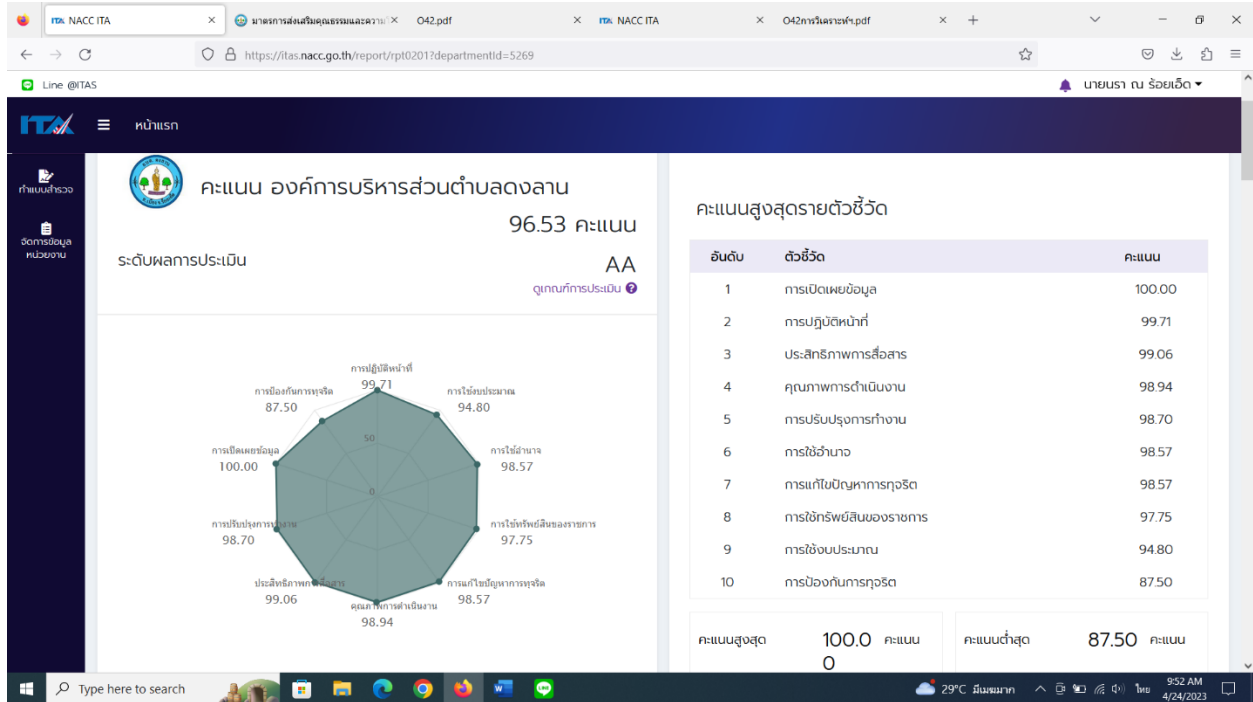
ITA NACC ITA | มาตรการส่งเสริมคุณธรรมและความ | O42.pdf | ITA NACC ITA | O42การวิเคราะห์ฯ.pdf

https://itas.nacc.go.th/report/rpt0201?departmentId=5269

Line @ITAS

นายนรา ณ ร้อยเอ็ด

ITA หน้าแรก

ทำแบบสำรวจ

จัดการข้อมูลหน่วยงาน

คะแนน องค์การบริหารส่วนตำบลดงลาน

96.53 คะแนน

ระดับผลการประเมิน

AA

ดูเกณฑ์การประเมิน

การปฏิบัติหน้าที่ 99.71
การใช้งบประมาณ 94.80
การใช้อำนาจ 98.57
การใช้ทรัพย์สินของราชการ 97.75
การแก้ไขปัญหาการทุจริต 98.57
คุณภาพการดำเนินงาน 98.94
ประสิทธิภาพการสื่อสาร 99.06
การปรับปรุงการทำงาน 98.70
การเปิดเผยข้อมูล 100.00
การป้องกันการทุจริต 87.50
50
0

คะแนนสูงสุดรายตัวชี้วัด

| อันดับ | ตัวชี้วัด | คะแนน |
|---|---|---|
| 1 | การเปิดเผยข้อมูล | 100.00 |
| 2 | การปฏิบัติหน้าที่ | 99.71 |
| 3 | ประสิทธิภาพการสื่อสาร | 99.06 |
| 4 | คุณภาพการดำเนินงาน | 98.94 |
| 5 | การปรับปรุงการทำงาน | 98.70 |
| 6 | การใช้อำนาจ | 98.57 |
| 7 | การแก้ไขปัญหาการทุจริต | 98.57 |
| 8 | การใช้ทรัพย์สินของราชการ | 97.75 |
| 9 | การใช้งบประมาณ | 94.80 |
| 10 | การป้องกันการทุจริต | 87.50 |

คะแนนสูงสุด 100.00 คะแนน

คะแนนต่ำสุด 87.50 คะแนน

Type here to search

29°C มีเมฆมาก ไทย 9:52 AM 4/24/2023